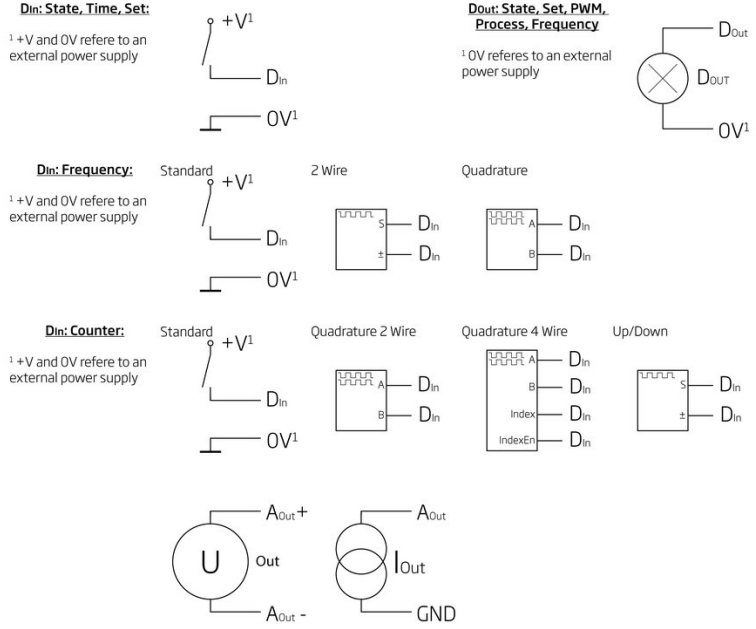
DIn: State, Time, Set:

¹ +V and 0V refere to an external power supply

$+V^1$

DIn

$0V^1$

DOut: State, Set, PWM, Process, Frequency

¹ 0V referes to an external power supply

DOut

DOUT

$0V^1$

DIn: Frequency:

¹ +V and 0V refere to an external power supply

Standard

$+V^1$

DIn

$0V^1$

2 Wire

S DIn

± DIn

Quadrature

A DIn

B DIn

DIn: Counter:

¹ +V and 0V refere to an external power supply

Standard

$+V^1$

DIn

$0V^1$

Quadrature 2 Wire

A DIn

B DIn

Quadrature 4 Wire

A DIn

B DIn

Index DIn

IndexEn DIn

Up/Down

S DIn

± DIn

U

Out

AOut+

AOut -

AOut

IOut

GND